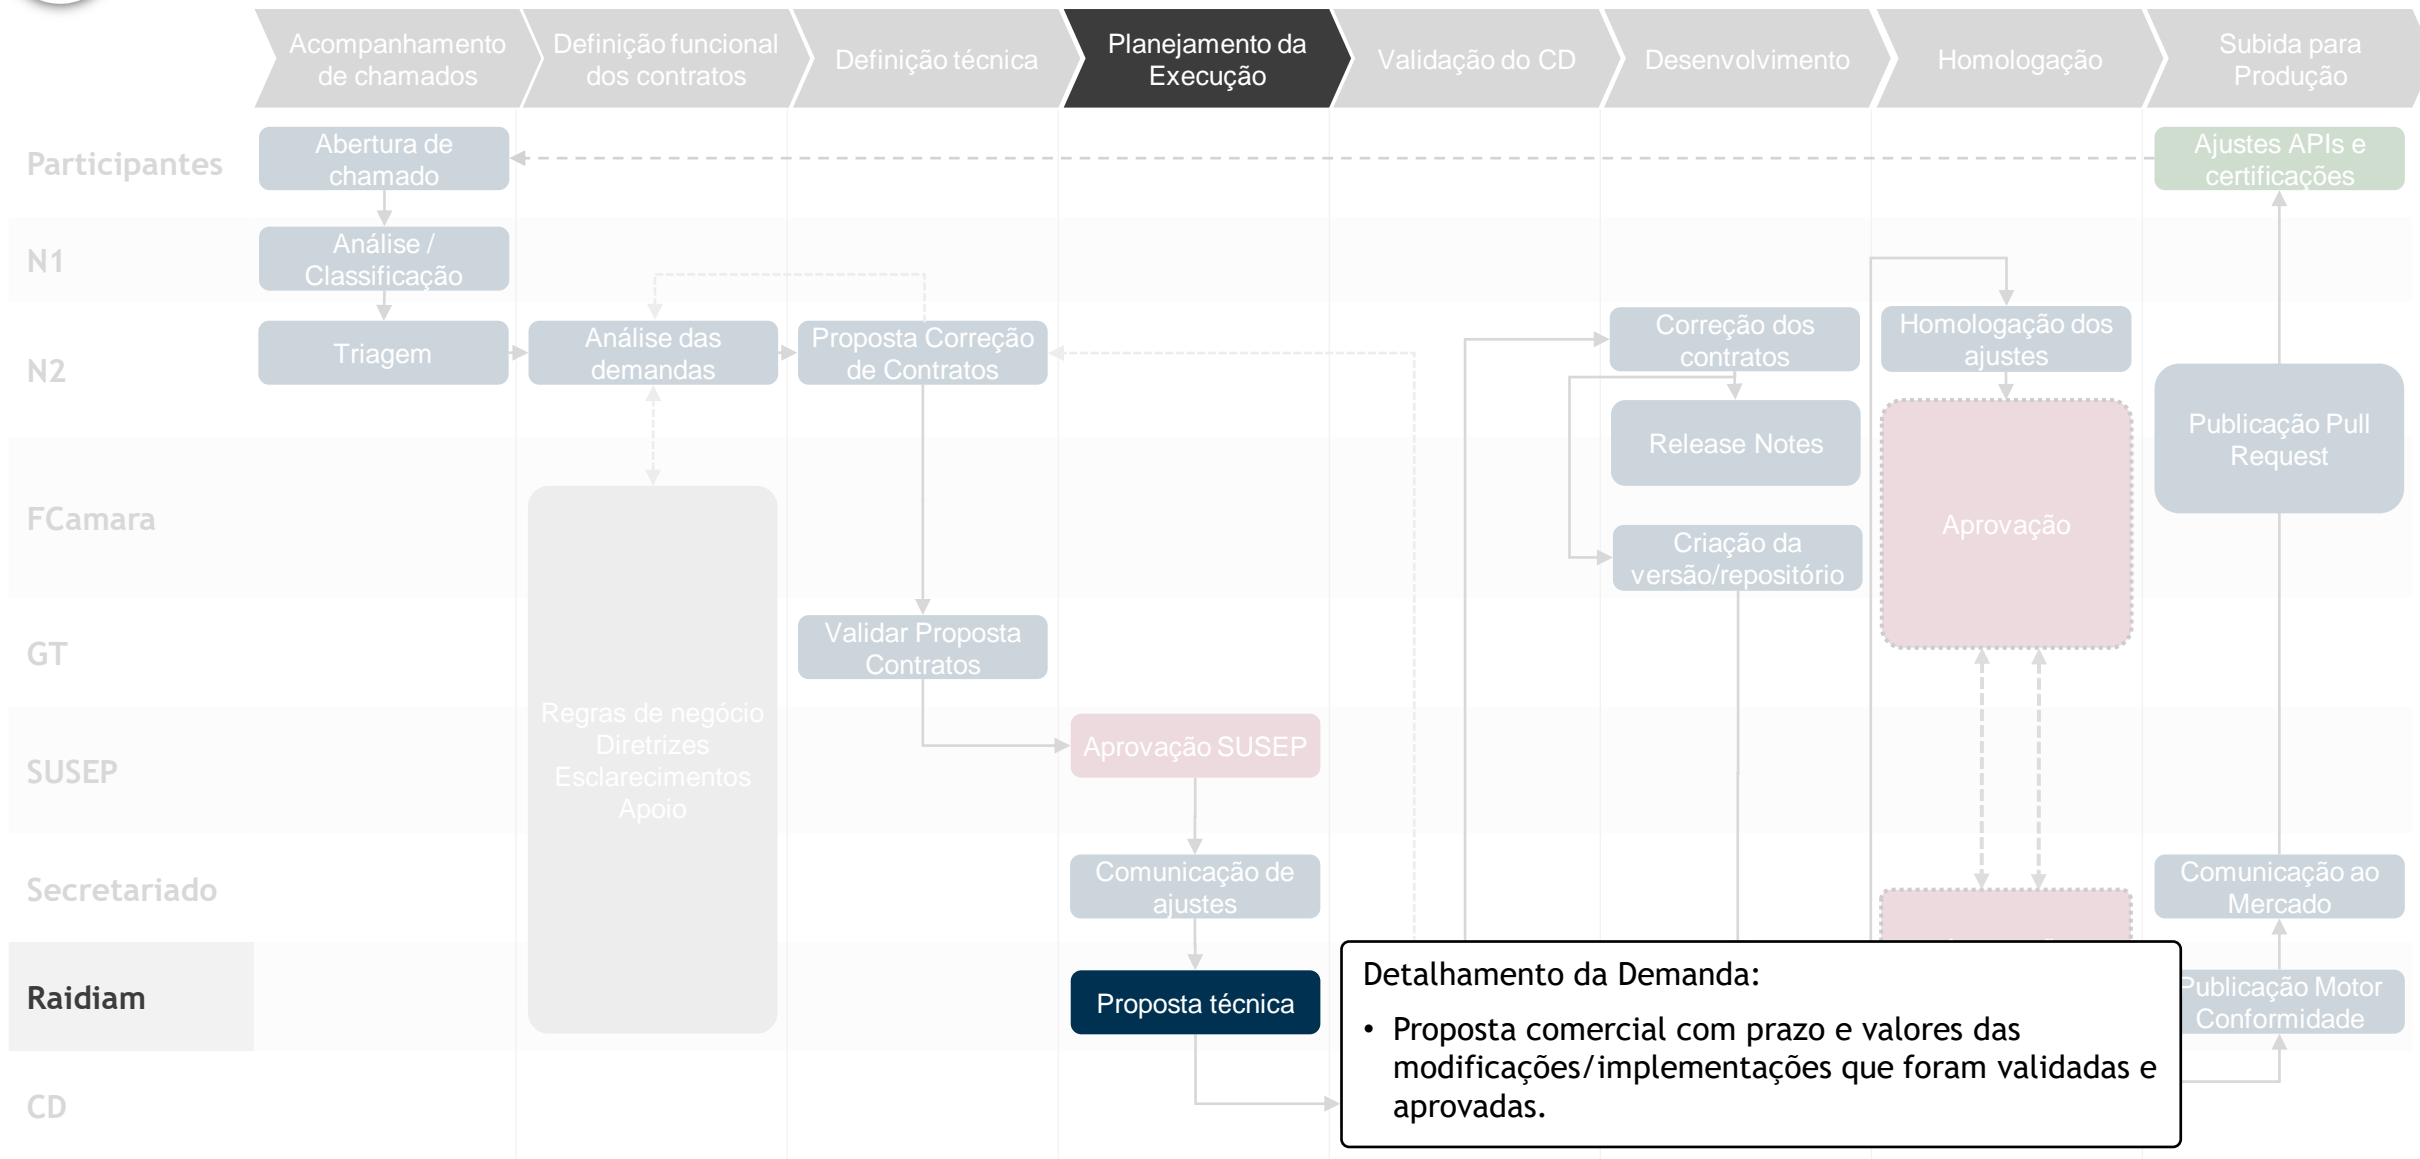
Acompanhamento de chamados
Definição funcional dos contratos
Definição técnica
Planejamento da Execução
Validação do CD
Desenvolvimento
Homologação
Subida para Produção

Participantes
N1
N2
FCamara
GT
SUSEP
Secretariado
Raidiam
CD

Abertura de chamado
Ajustes APIs e certificações
Análise / Classificação
Triagem
Análise das demandas
Proposta Correção de Contratos
Correção dos contratos
Homologação dos ajustes
Release Notes
Publicação Pull Request
Aprovação
Criação da versão/repositório
Validar Proposta Contratos
Regras de negócio
Diretrizes
Esclarecimentos
Apoio
Aprovação SUSEP
Comunicação de ajustes
Comunicação ao Mercado
Proposta técnica
Publicação Motor Conformidade

Detalhamento da Demanda:

• Proposta comercial com prazo e valores das modificações/implementações que foram validadas e aprovadas.